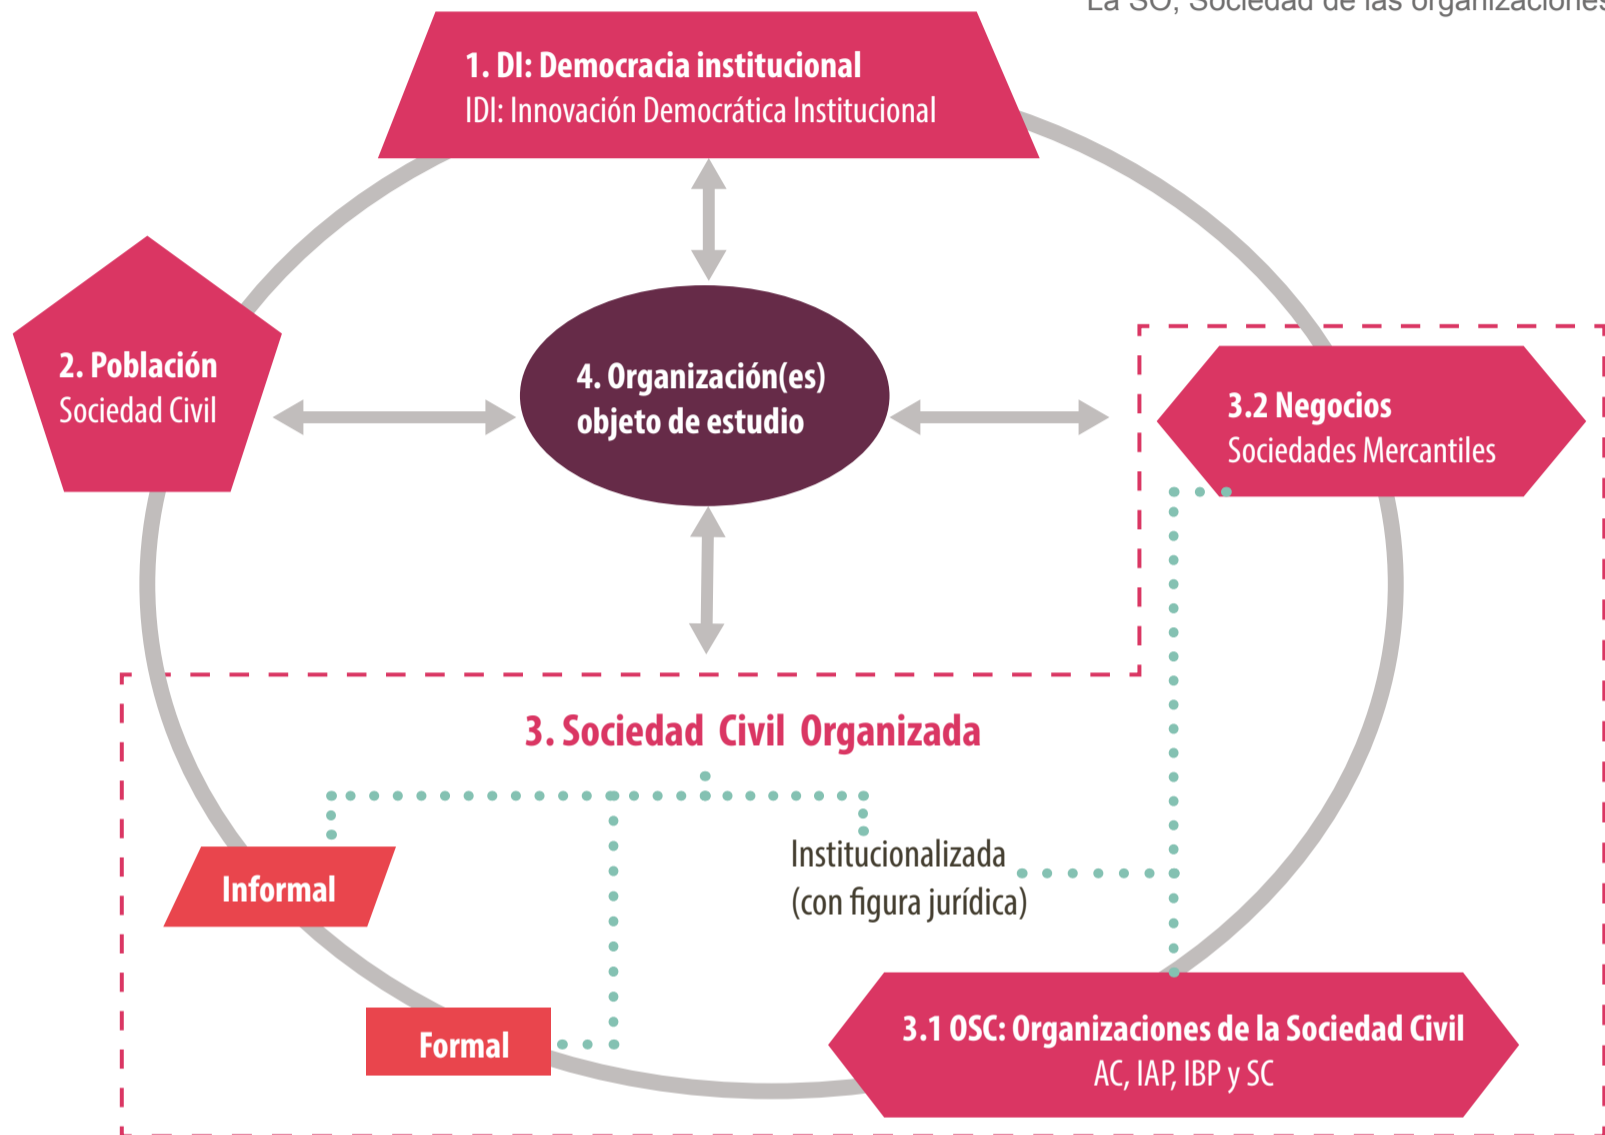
La SO, Sociedad de las organizaciones

1. DI: Democracia institucional
IDI: Innovación Democrática Institucional

2. Población
Sociedad Civil

4. Organización(es)
objeto de estudio

3.2 Negocios
Sociedades Mercantiles

3. Sociedad Civil Organizada

Informal

Institucionalizada
(con figura jurídica)

Formal

3.1 OSC: Organizaciones de la Sociedad Civil
AC, IAP, IBP y SC